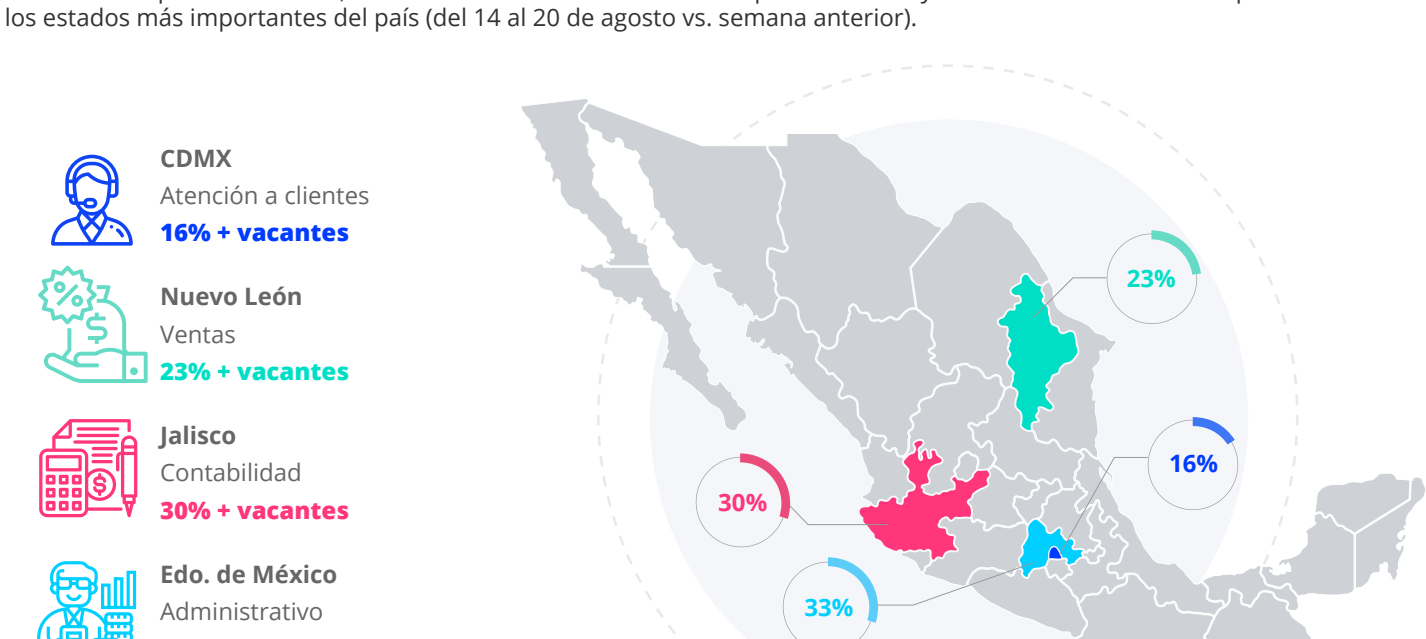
los estados más importantes del país (del 14 al 20 de agosto vs. semana anterior).

CDMX
Atención a clientes
16% + vacantes

Nuevo León
Ventas
23% + vacantes

Jalisco
Contabilidad
30% + vacantes

Edo. de México
Administrativo

23%

16%

30%

33%